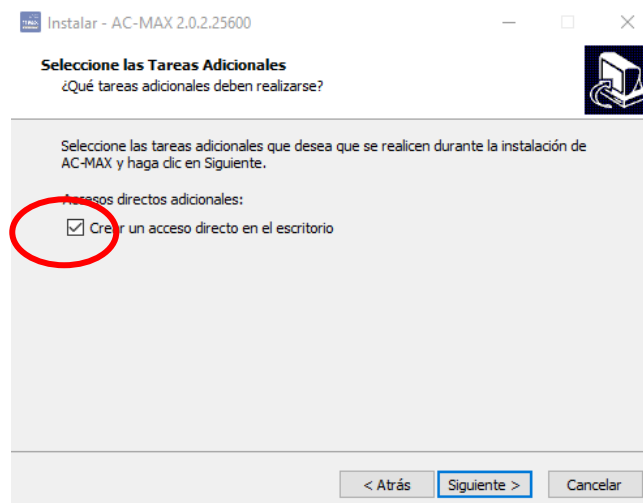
Instalar - AC-MAX 2.0.2.25600

Seleccione las Tareas Adicionales
¿Qué tareas adicionales deben realizarse?

Seleccione las tareas adicionales que desea que se realicen durante la instalación de AC-MAX y haga clic en Siguiente.

Accesos directos adicionales:

☑ Crear un acceso directo en el escritorio

< Atrás Siguiente > Cancelar